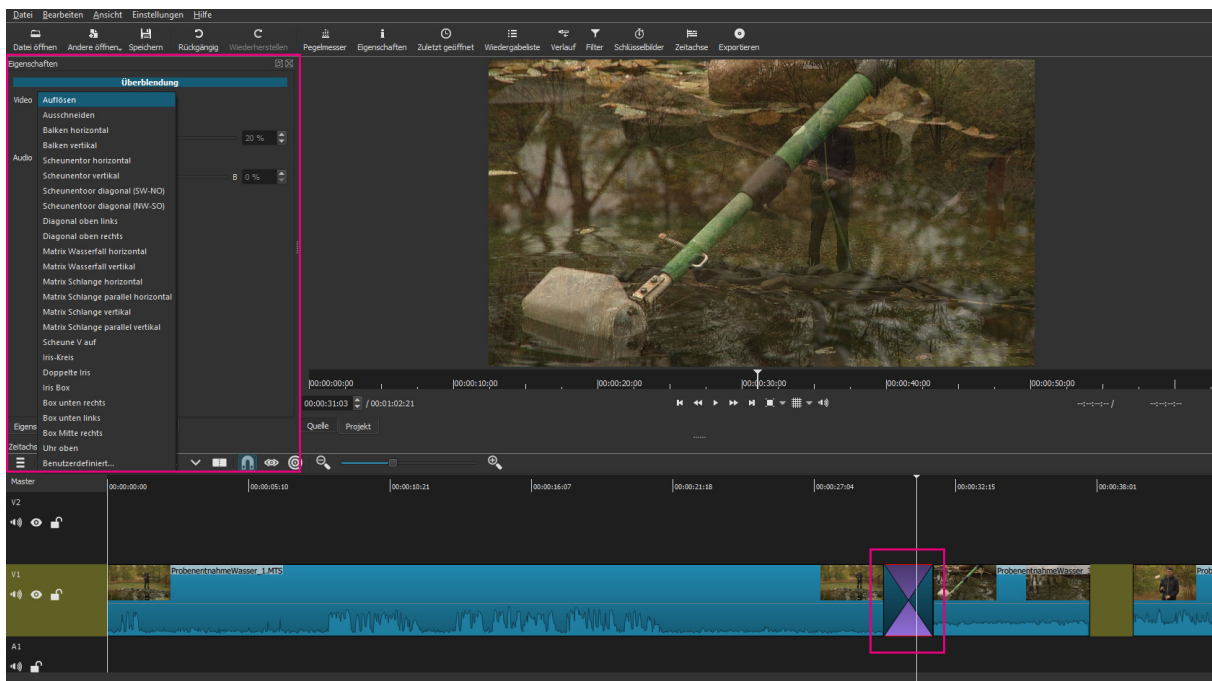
Datei Bearbeiten Ansicht Einstellungen Hilfe

Datei öffnen Andere öffnen.. Speichern Rückgängig Wiederherstellen Pegelmesser Eigenschaften Zuletzt geöffnet Wiedergabeliste Verlauf Filter Schlüsselbilder Zeitachse Exportieren

Eigenschaften

Überblendung

Video

Auflösen
Ausschneiden
Balken horizontal
Balken vertikal
Scheunentor horizontal
Scheunentor vertikal
Scheunentoor diagonal (SW-NO)
Scheunentoor diagonal (NW-SO)
Diagonal oben links
Diagonal oben rechts
Matrix Wasserfall horizontal
Matrix Wasserfall vertikal
Matrix Schlange horizontal
Matrix Schlange parallel horizontal
Matrix Schlange vertikal
Matrix Schlange parallel vertikal
Scheune V auf
Iris-Kreis
Doppelte Iris
Iris Box
Box unten rechts
Box unten links
Box Mitte rechts
Uhr oben
Benutzerdefiniert...

20 %

Audio

B 0 %

Eigens

Zeitachs

00:00:00:00 00:00:10:00 00:00:20:00 00:00:30:00 00:00:40:00 00:00:50:00

00:00:31:03 / 00:01:02:21

--:--:--:-- / --:--:--:--

Quelle Projekt

Master

00:00:00:00 00:00:05:10 00:00:10:21 00:00:16:07 00:00:21:18 00:00:27:04 00:00:32:15 00:00:38:01

V2

V1

ProbenentnahmeWasser_1.MTS

ProbenentnahmeWasser_

Probe

A1